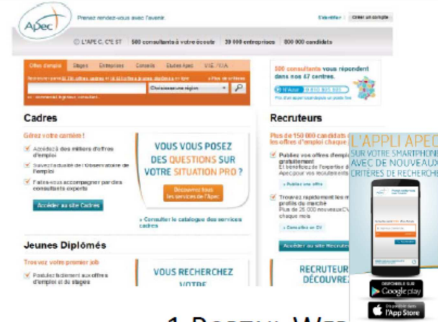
Apec

Prenez service vous avec l'avenir

S'identifier | Créer un compte

L'APEC C'EST 500 consultants à votre écoute 20 000 entreprises 800 000 candidats

Offres d'emploi Stages Entreprises Conseils Etudes Apec VIE / VIA

Sélectionnez une région

500 consultants vous répondent dans nos 47 centres.

Cadres

Gérez votre carrière !

Accédez à des milliers d'offres d'emploi

Suivez l'actualité de l'Observatoire de l'emploi

Faites-vous accompagner par des consultants experts

Accédez au site Cadres

VOUS VOUS POSEZ DES QUESTIONS SUR VOTRE SITUATION PRO ?

Découvrez tous les services de l'Apec

Consultez le catalogue des services cadres

Recruteurs

Plus de 150 000 candidats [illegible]

Publiez vos offres d'emploi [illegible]

Trouvez rapidement les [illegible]

Jeunes Diplômés

Trouvez votre premier job

Postulez facilement aux offres d'emploi et de stages

VOUS RECHERCHEZ

RECRUTEUR DÉCOUVREZ

L'APPLI APEC SUR VOTRE SMARTPHONE AVEC DE NOUVEAUX CRITÈRES DE RECHERCHE

Google play

App Store

1 PORTAIL WEB